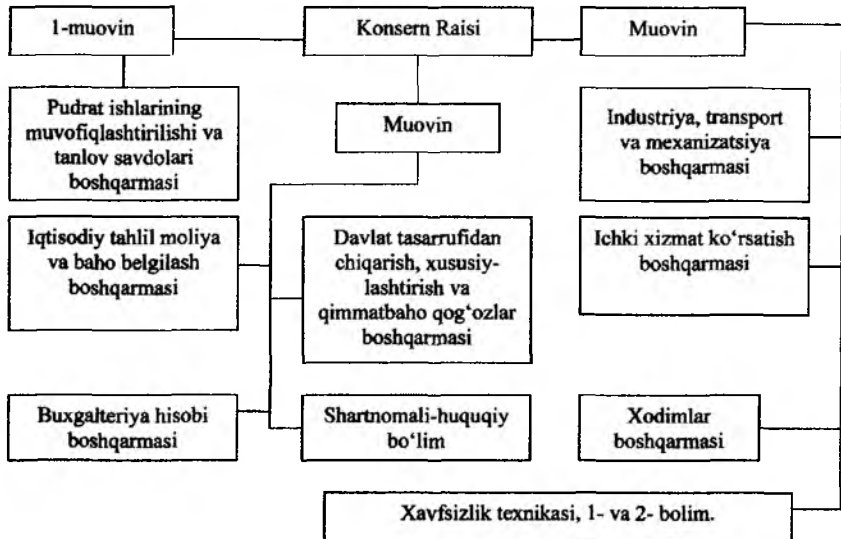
1-muovin

Konsern Raisi

Muovin

Pudrat ishlarining muvofiqlashtirilishi va tanlov savdolari boshqarmasi

Muovin

Industriya, transport va mexanizatsiya boshqarmasi

Iqtisodiy tahlil moliya va baho belgilash boshqarmasi

Davlat tasarrufidan chiqarish, xususiylashtirish va qimmatbaho qog'ozlar boshqarmasi

Ichki xizmat ko'rsatish boshqarmasi

Buxgalteriya hisobi boshqarmasi

Shartnomali-huquqiy bo'lim

Xodimlar boshqarmasi

Xavfsizlik texnikasi, 1- va 2- bolim.